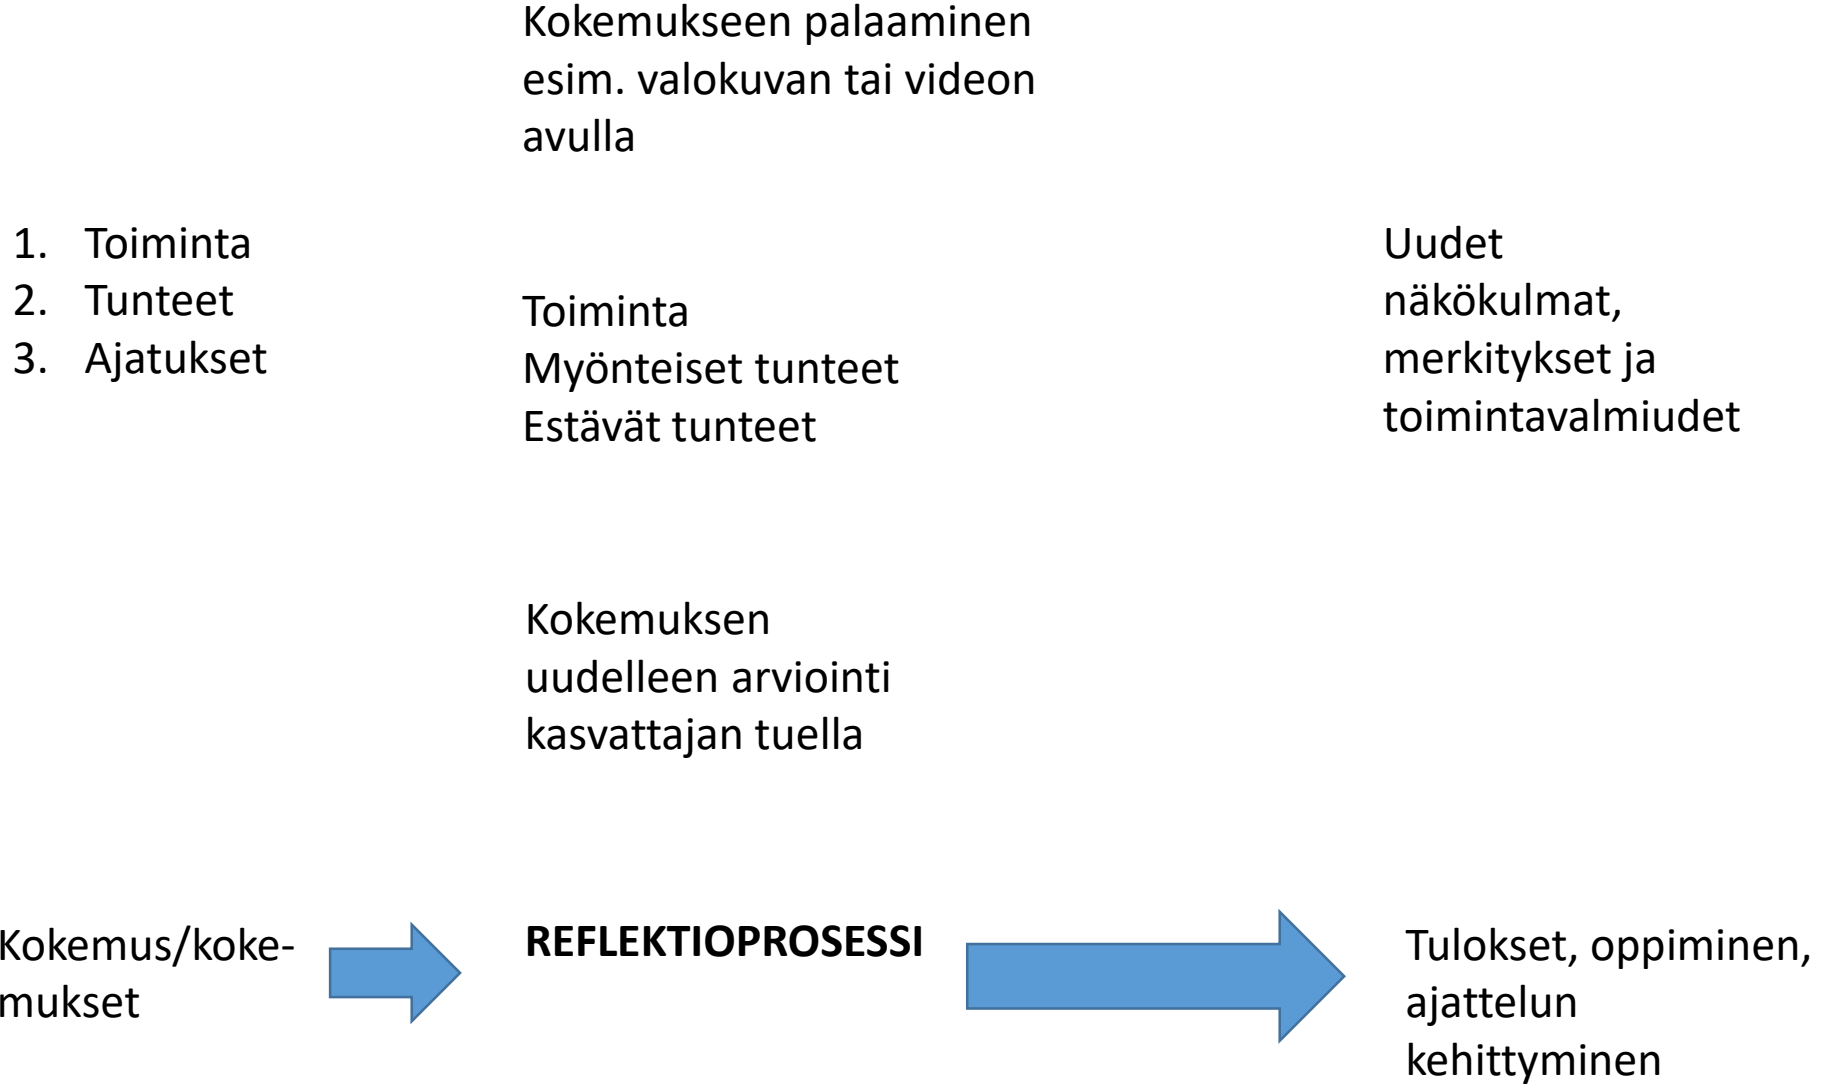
Kokemukseen palaaminen esim. valokuvan tai videon avulla

1. Toiminta
2. Tunteet
3. Ajatukset

Toiminta
Myönteiset tunteet
Estävät tunteet

Uudet näkökulmat, merkitykset ja toimintavalmiudet

Kokemuksen uudelleen arviointi kasvattajan tuella

Kokemus/kokemukset

**REFLEKTIOPROSESSI**

Tulokset, oppiminen, ajattelun kehittyminen